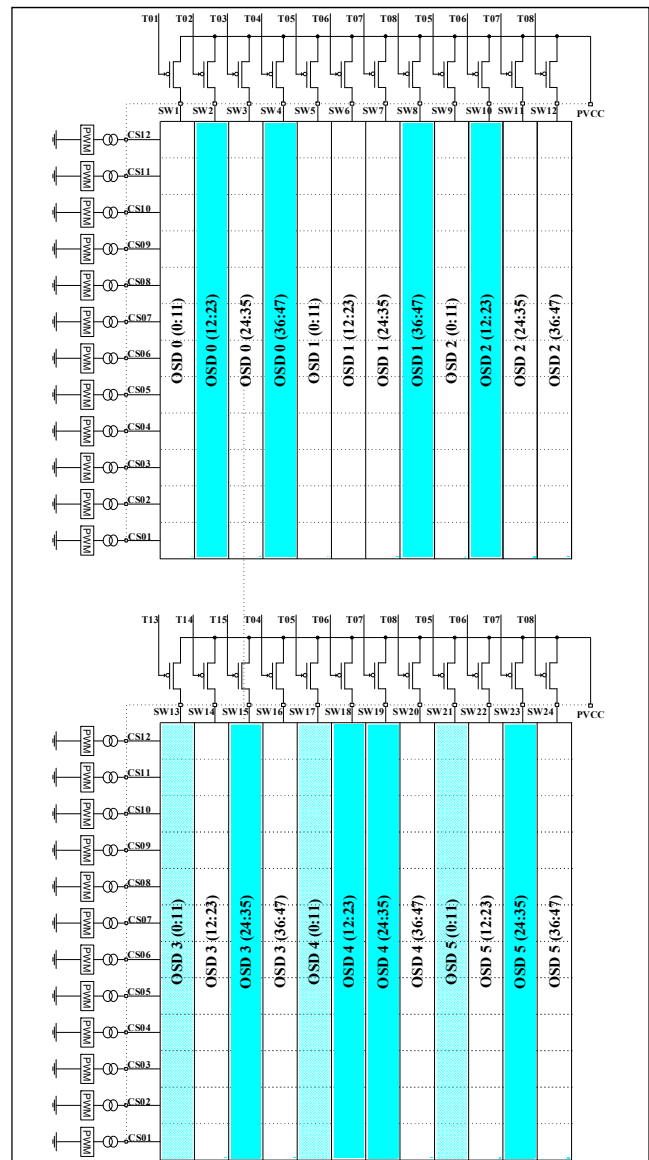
T01 T02 T03 T04 T05 T06 T07 T08 T05 T06 T07 T08

SW1 SW2 SW3 SW4 SW5 SW6 SW7 SW8 SW9 SW10 SW11 SW12 PVCC

PWM CS12
PWM CS11
PWM CS10
PWM CS09
PWM CS08
PWM CS07
PWM CS06
PWM CS05
PWM CS04
PWM CS03
PWM CS02
PWM CS01

OSD 0 (0:11)
OSD 0 (12:23)
OSD 0 (24:35)
OSD 0 (36:47)
OSD 1 (0:11)
OSD 1 (12:23)
OSD 1 (24:35)
OSD 1 (36:47)
OSD 2 (0:11)
OSD 2 (12:23)
OSD 2 (24:35)
OSD 2 (36:47)

T13 T14 T15 T04 T05 T06 T07 T08 T05 T06 T07 T08

SW13 SW14 SW15 SW16 SW17 SW18 SW19 SW20 SW21 SW22 SW23 SW24 PVCC

PWM CS12
PWM CS11
PWM CS10
PWM CS09
PWM CS08
PWM CS07
PWM CS06
PWM CS05
PWM CS04
PWM CS03
PWM CS02
PWM CS01

OSD 3 (0:11)
OSD 3 (12:23)
OSD 3 (24:35)
OSD 3 (36:47)
OSD 4 (0:11)
OSD 4 (12:23)
OSD 4 (24:35)
OSD 4 (36:47)
OSD 5 (0:11)
OSD 5 (12:23)
OSD 5 (24:35)
OSD 5 (36:47)